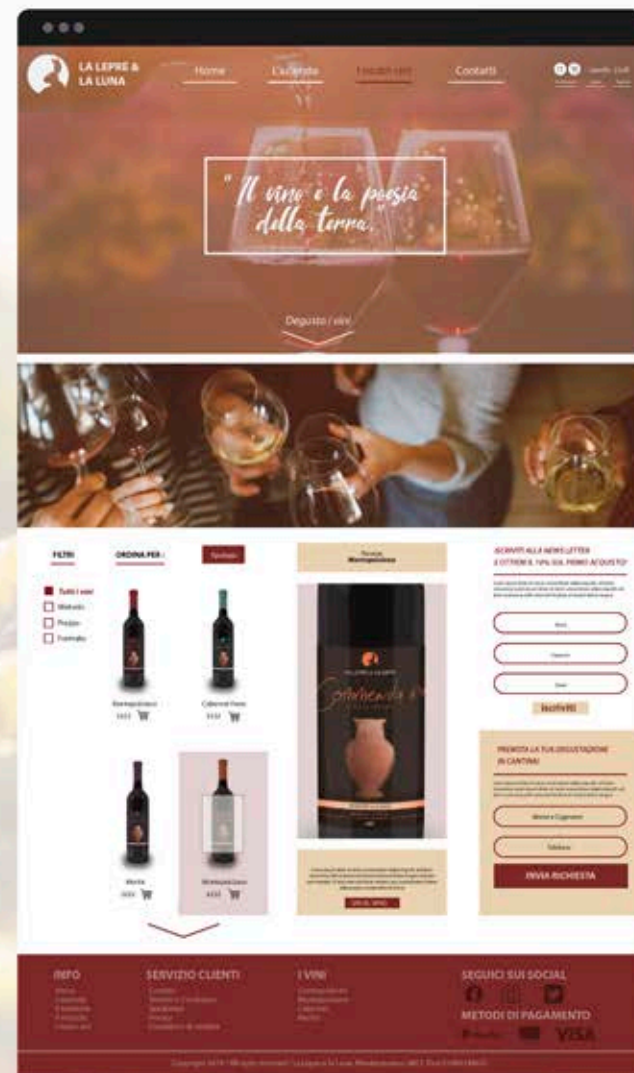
LA LEPRE & LA LUNA

Home L'azienda I nostri vini Contatti

"Il vino è la poesia della terra."

Degusta i vini

FILTRI

ORDINA PER :

Tutti i vini
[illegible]
Prezzo
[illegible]

Bombino
Cabernet Franc
Merlot
Montepulciano

Montepulciano

ISCRIVITI ALLA NEWS LETTER E OTTIENI IL 10% SUL PRIMO ACQUISTO!

Iscriviti

PRENOTA LA TUA DEGUSTAZIONE IN CANTINA!

INVIA RICHIESTA

INFO

SERVIZIO CLIENTI

I VINI

SEGUICI SUI SOCIAL

METODI DI PAGAMENTO

VISA

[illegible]